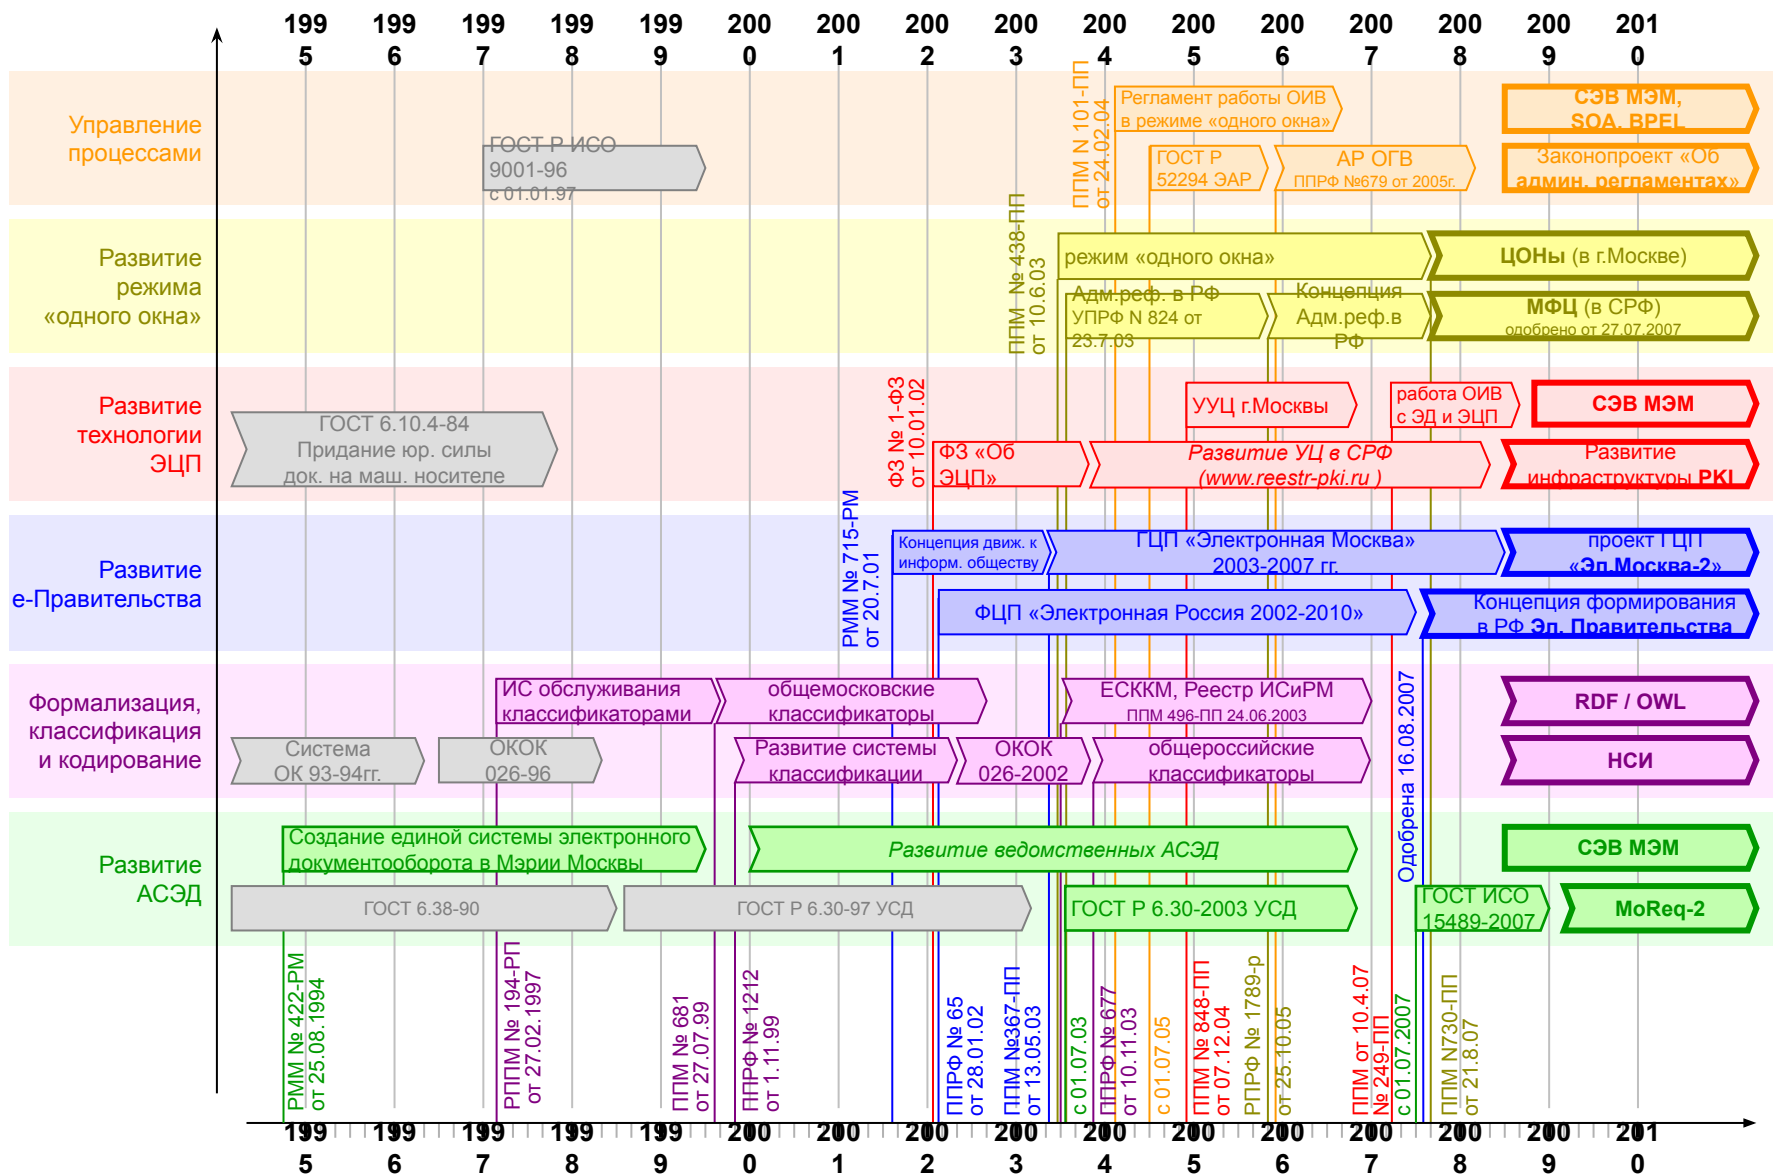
1995 1996 1997 1998 1999 2000 2001 2002 2003 2004 2005 2006 2007 2008 2009 2010

Управление процессами

ГОСТ Р ИСО 9001-96 с 01.01.97

ППМ N 101-ПП от 24.02.04

Регламент работы ОИВ в режиме «одного окна»

ГОСТ Р 52294 ЭАР

АР ОГВ ППРФ №679 от 2005г.

СЭВ МЭМ, SOA, BPEL

Законопроект «Об админ. регламентах»

Развитие режима «одного окна»

ППМ № 438-ПП от 10.6.03

режим «одного окна»

ЦОНы (в г.Москве)

Адм.реф. в РФ УПРФ N 824 от 23.7.03

Концепция Адм.реф.в РФ

МФЦ (в СРФ) одобрено от 27.07.2007

Развитие технологии ЭЦП

ГОСТ 6.10.4-84 Придание юр. силы док. на маш. носителе

ФЗ № 1-ФЗ от 10.01.02

ФЗ «Об ЭЦП»

УУЦ г.Москвы

работа ОИВ с ЭД и ЭЦП

СЭВ МЭМ

Развитие УЦ в СРФ (www.reestr-pki.ru )

Развитие инфраструктуры PKI

Развитие е-Правительства

РММ № 715-РМ от 20.7.01

Концепция движ. к информ. обществу

ГЦП «Электронная Москва» 2003-2007 гг.

проект ГЦП «Эл.Москва-2»

ФЦП «Электронная Россия 2002-2010»

Концепция формирования в РФ Эл. Правительства

Формализация, классификация и кодирование

ИС обслуживания классификаторами

общемосковские классификаторы

ЕСККМ, Реестр ИСиРМ ППМ 496-ПП 24.06.2003

RDF / OWL

Система ОК 93-94гг.

ОКОК 026-96

Развитие системы классификации

ОКОК 026-2002

общероссийские классификаторы

Одобрена 16.08.2007

НСИ

Развитие АСЭД

Создание единой системы электронного документооборота в Мэрии Москвы

Развитие ведомственных АСЭД

СЭВ МЭМ

ГОСТ 6.38-90

ГОСТ Р 6.30-97 УСД

ГОСТ Р 6.30-2003 УСД

ГОСТ ИСО 15489-2007

MoReq-2

РММ № 422-РМ от 25.08.1994

РППМ № 194-РП от 27.02.1997

ППМ № 681 от 27.07.99

ППРФ № 1212 от 1.11.99

ППРФ № 65 от 28.01.02

ППМ №367-ПП от 13.05.03

с 01.07.03

ППРФ № 677 от 10.11.03

с 01.07.05

ППМ № 848-ПП от 07.12.04

ППРФ № 1789-р от 25.10.05

ППМ от 10.4.07 № 249-ПП

с 01.07.2007

ППМ N730-ПП от 21.8.07

1995 1996 1997 1998 1999 2000 2001 2002 2003 2004 2005 2006 2007 2008 2009 2010